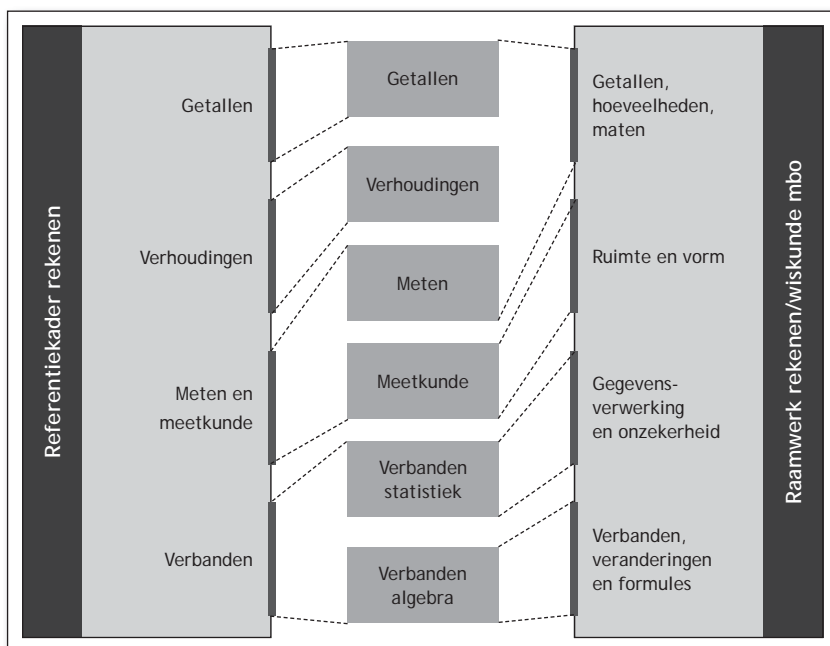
Referentiekader rekenen

Getallen

Verhoudingen

Meten en meetkunde

Verbanden

Getallen

Verhoudingen

Meten

Meetkunde

Verbanden statistiek

Verbanden algebra

Getallen, hoeveelheden, maten

Ruimte en vorm

Gegevensverwerking en onzekerheid

Verbanden, veranderingen en formules

Raamwerk rekenen/wiskunde mbo